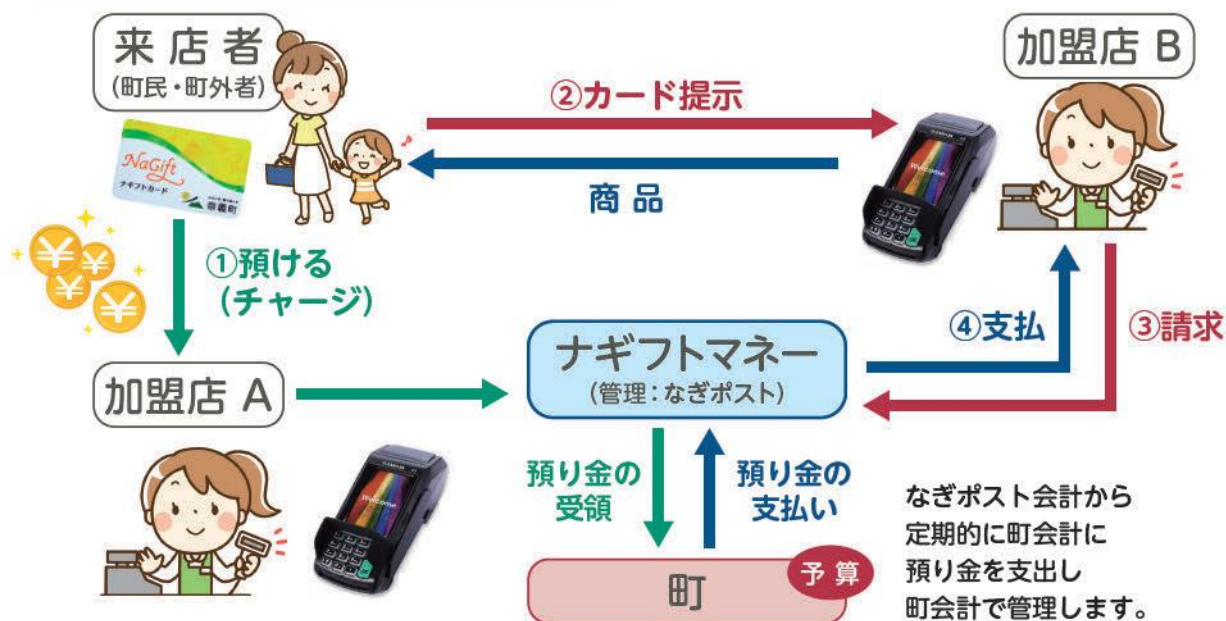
来店者
(町民・町外者)

NaGift
ナギフトカード
奈義町

②カード提示

商品

加盟店 B

①預ける
(チャージ)

加盟店 A

ナギフトマネー
(管理：なぎポスト)

④支払

③請求

預り金の
受領

預り金の
支払い

町

予算

なぎポスト会計から
定期的に町会計に
預り金を支出し
町会計で管理します。